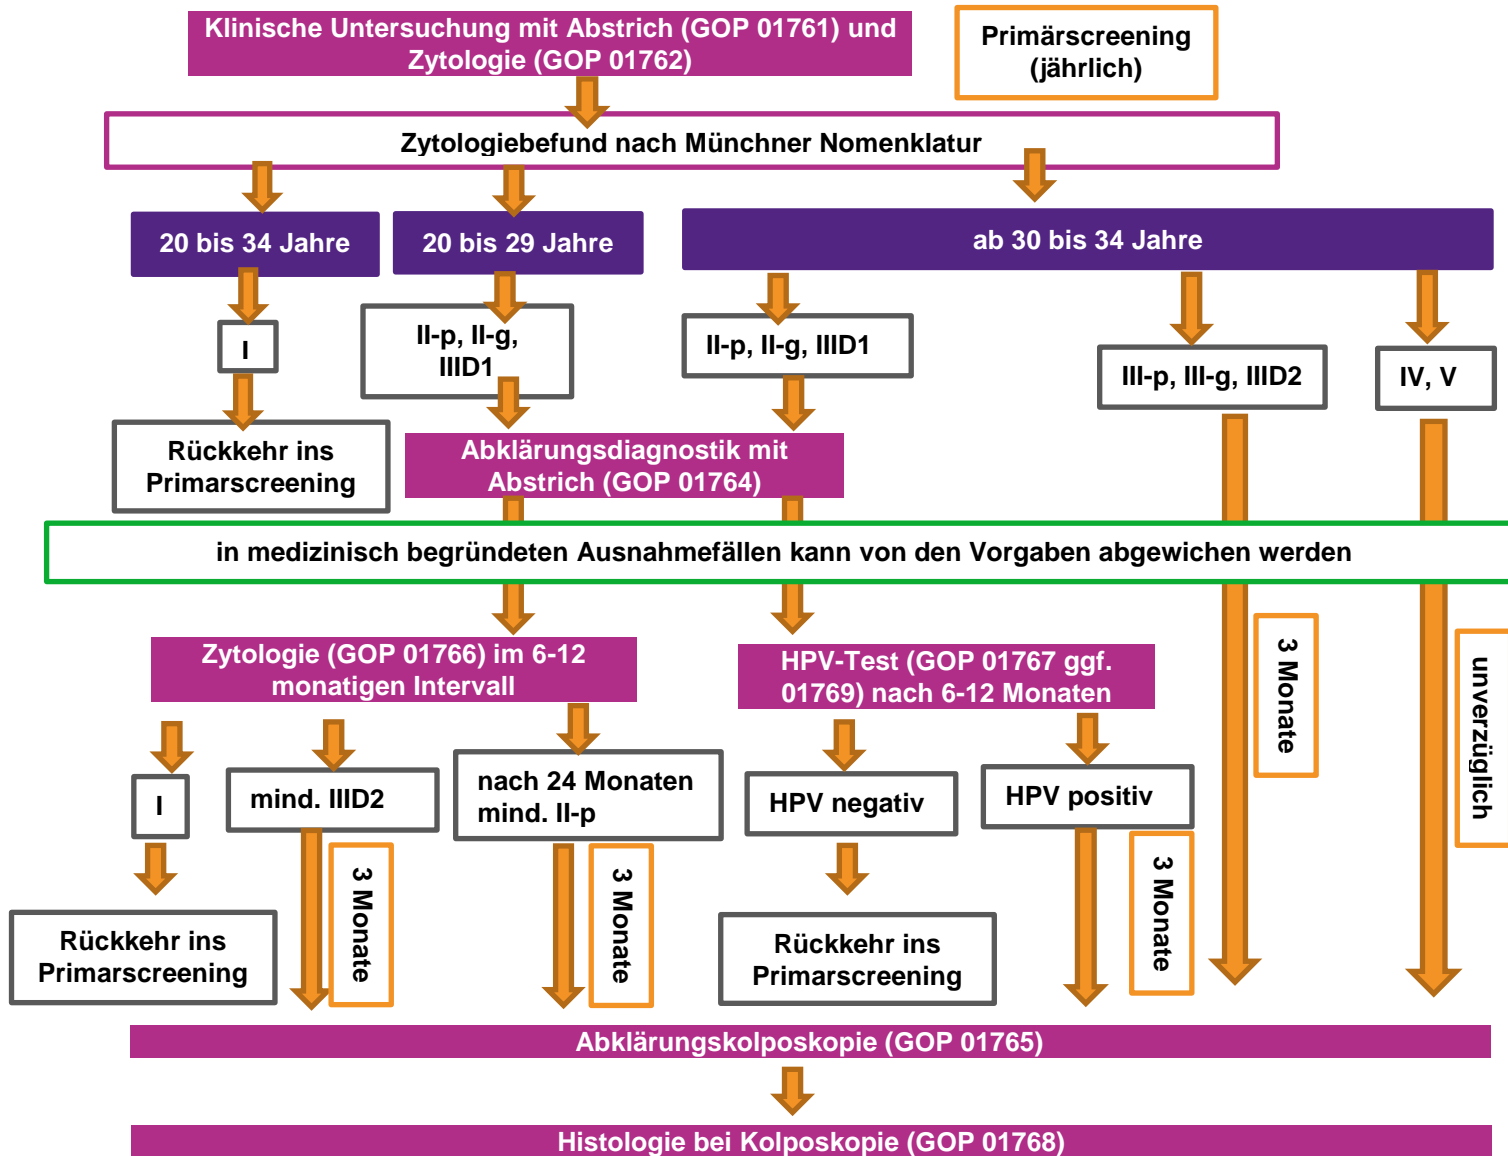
Klinische Untersuchung mit Abstrich (GOP 01761) und Zytologie (GOP 01762)

Primärscreening (jährlich)

Zytologiebefund nach Münchner Nomenklatur

20 bis 34 Jahre

20 bis 29 Jahre

ab 30 bis 34 Jahre

I

II-p, II-g, IIID1

II-p, II-g, IIID1

III-p, III-g, IIID2

IV, V

Rückkehr ins Primarscreening

Abklärungsdiagnostik mit Abstrich (GOP 01764)

in medizinisch begründeten Ausnahmefällen kann von den Vorgaben abgewichen werden

Zytologie (GOP 01766) im 6-12 monatigen Intervall

HPV-Test (GOP 01767 ggf. 01769) nach 6-12 Monaten

3 Monate

unverzüglich

I

mind. IIID2

nach 24 Monaten mind. II-p

HPV negativ

HPV positiv

3 Monate

3 Monate

3 Monate

Rückkehr ins Primarscreening

Rückkehr ins Primarscreening

Abklärungskolposkopie (GOP 01765)

Histologie bei Kolposkopie (GOP 01768)